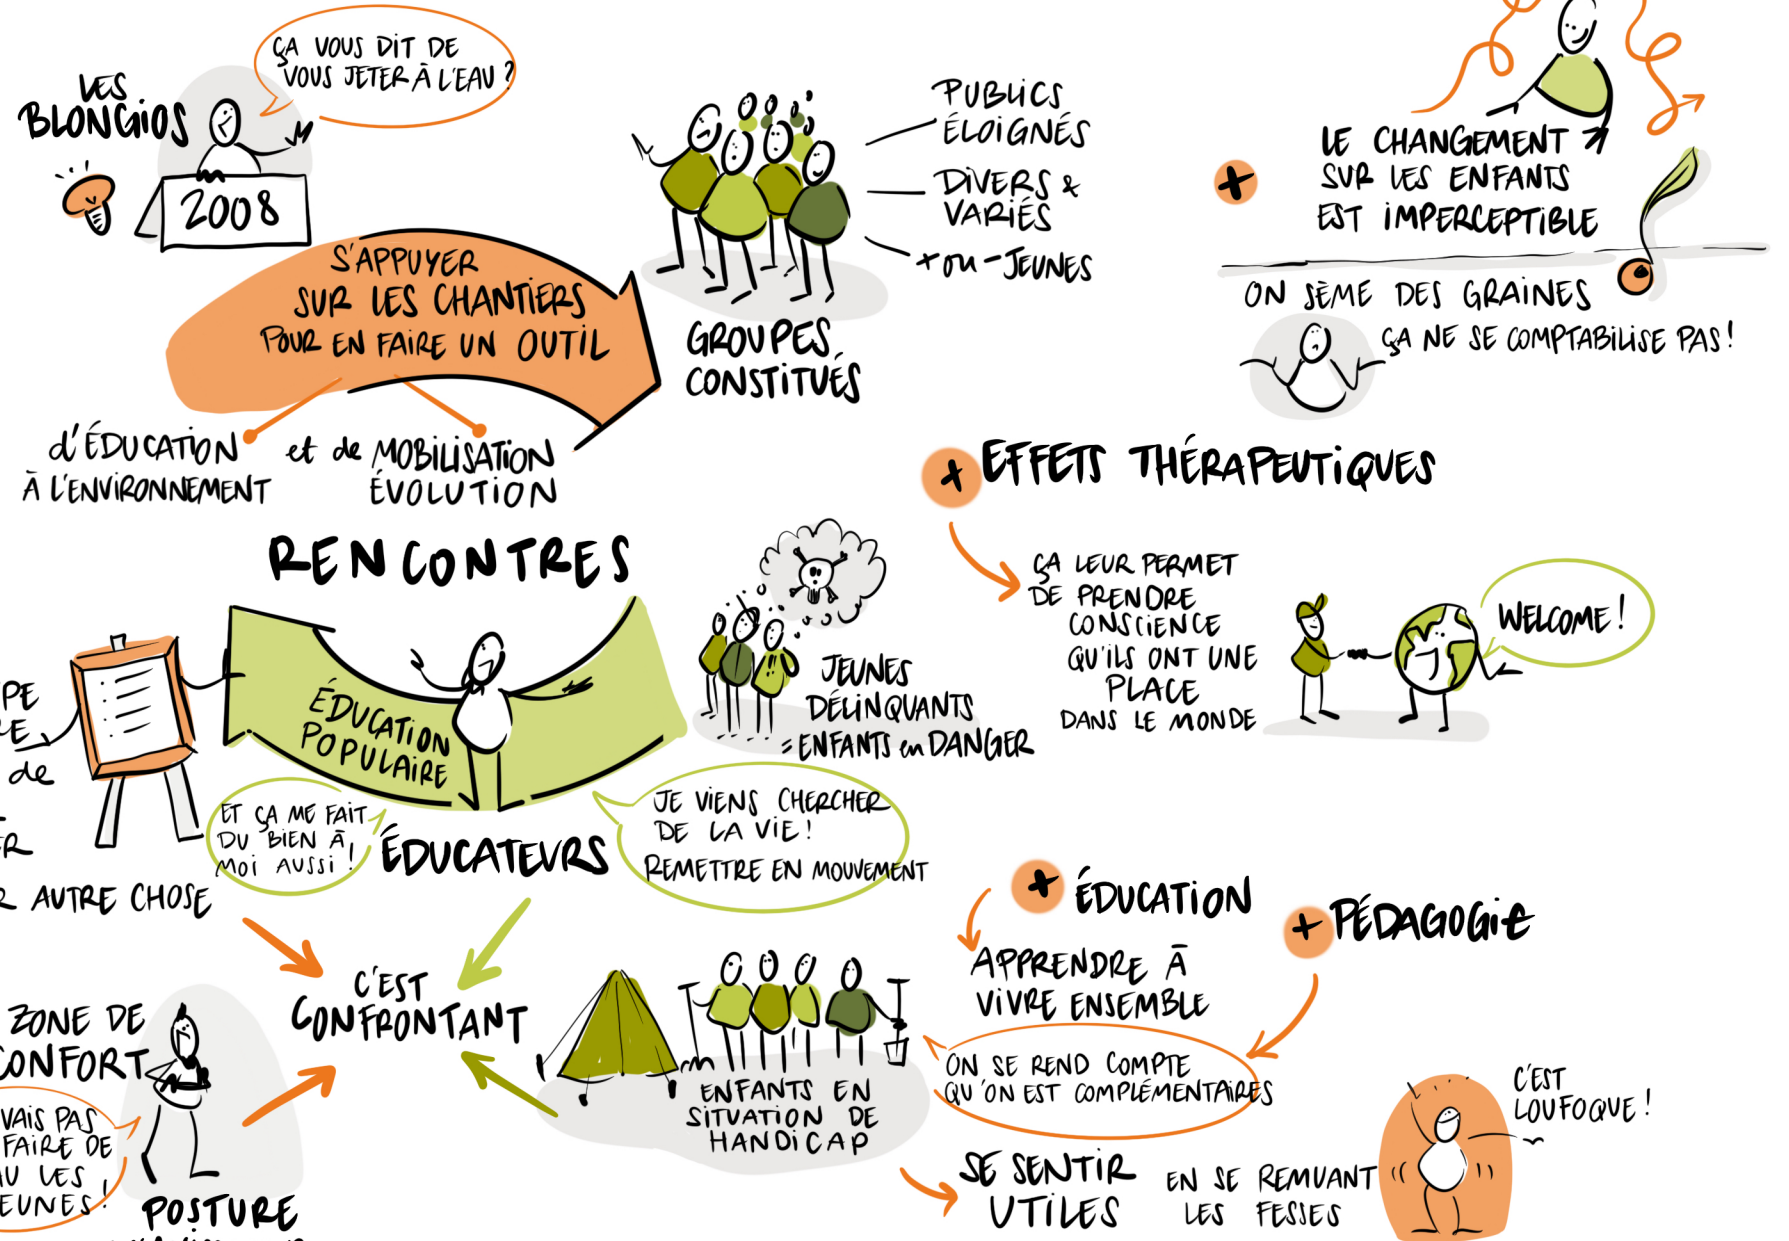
LES BLONGIOS

ÇA VOUS DIT DE VOUS JETER À L'EAU ?

2008

S'APPUYER SUR LES CHANTIERS POUR EN FAIRE UN OUTIL

d'ÉDUCATION À L'ENVIRONNEMENT et de MOBILISATION ÉVOLUTION

GROUPES CONSTITUÉS

PUBLICS ÉLOIGNÉS

DIVERS & VARIÉS

+ ou - JEUNES

LE CHANGEMENT SUR LES ENFANTS EST IMPERCEPTIBLE

ON SÈME DES GRAINES

ÇA NE SE COMPTABILISE PAS !

EFFETS THÉRAPEUTIQUES

ÇA LEUR PERMET DE PRENDRE CONSCIENCE QU'ILS ONT UNE PLACE DANS LE MONDE

WELCOME !

RENCONTRES

ÉDUCATION POPULAIRE

JEUNES DÉLINQUANTS
=ENFANTS en DANGER

PE
E
de
R
R AUTRE CHOSE

ET ÇA ME FAIT DU BIEN À MOI AUSSI !

ÉDUCATEURS

JE VIENS CHERCHER DE LA VIE !
REMETTRE EN MOUVEMENT

C'EST CONFRONTANT

ZONE DE CONFORT

VAIS PAS FAIRE DE U LES EUNES !

POSTURE

ENFANTS EN SITUATION DE HANDICAP

ÉDUCATION

APPRENDRE À VIVRE ENSEMBLE

PÉDAGOGIE

ON SE REND COMPTE QU'ON EST COMPLÉMENTAIRES

SE SENTIR UTILES

EN SE REMUANT LES FESSES

C'EST LOUFOQUE !